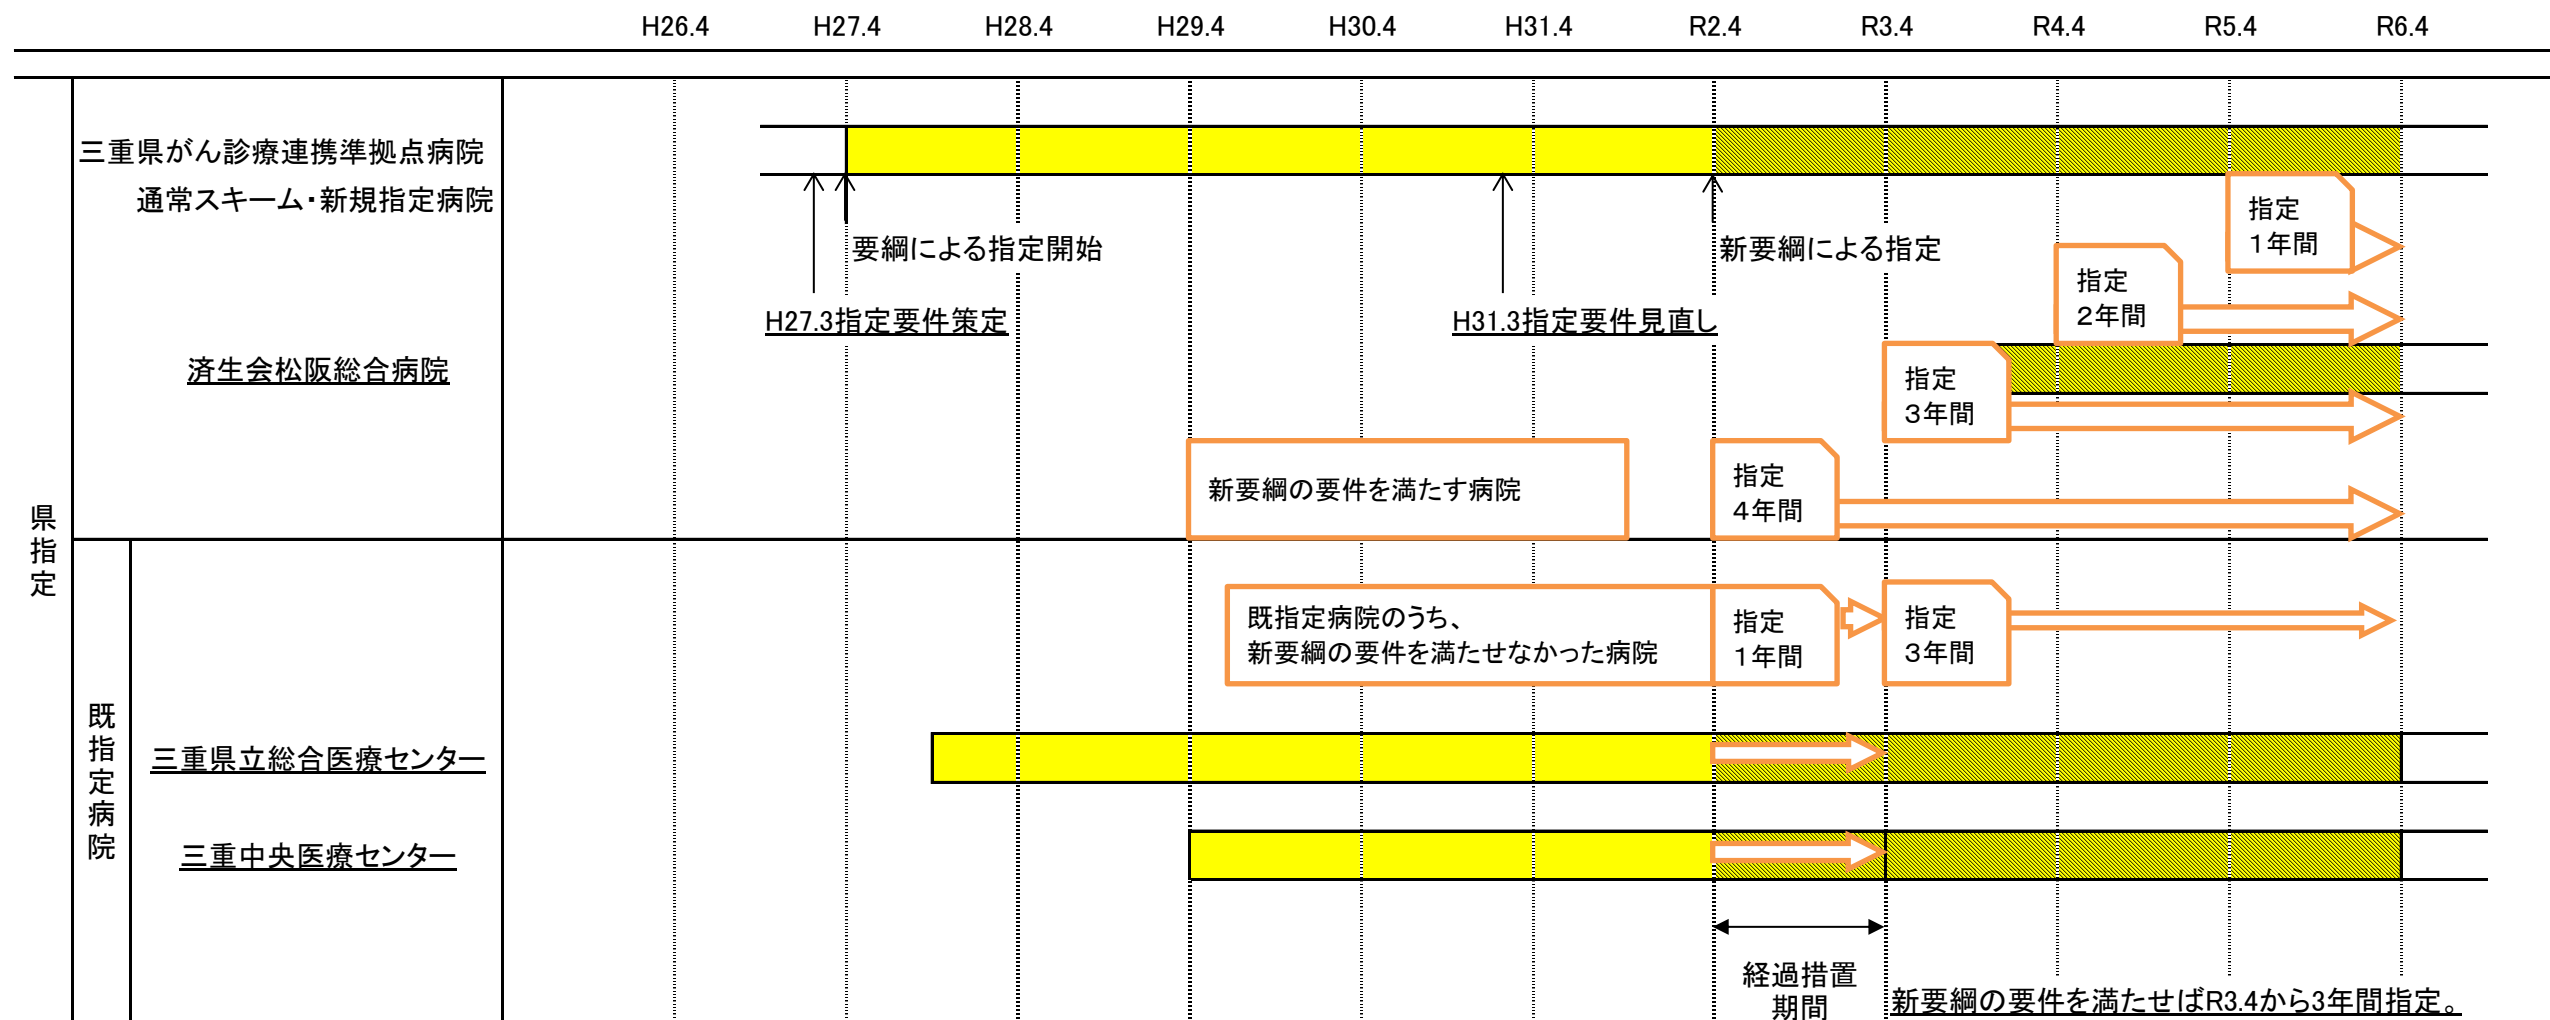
H26.4 H27.4 H28.4 H29.4 H30.4 H31.4 R2.4 R3.4 R4.4 R5.4 R6.4

県指定

三重県がん診療連携準拠点病院

通常スキーム・新規指定病院

要綱による指定開始

新要綱による指定

指定
1年間

指定
2年間

H27.3指定要件策定

H31.3指定要件見直し

済生会松阪総合病院

指定
3年間

新要綱の要件を満たす病院

指定
4年間

既指定病院

既指定病院のうち、
新要綱の要件を満たせなかった病院

指定
1年間

指定
3年間

三重県立総合医療センター

三重中央医療センター

経過措置
期間

新要綱の要件を満たせばR3.4から3年間指定。